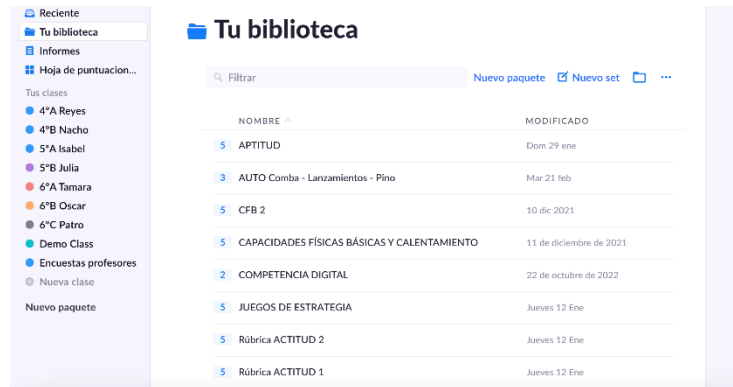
Reciente
Tu biblioteca
Informes
Hoja de puntuacion...
Tus clases
4ºA Reyes
4ºB Nacho
5ºA Isabel
5ºB Julia
6ºA Tamara
6ºB Oscar
6ºC Patro
Demo Class
Encuestas profesores
Nueva clase
Nuevo paquete

Tu biblioteca

Filtrar
Nuevo paquete
Nuevo set
...

| | NOMBRE | MODIFICADO |
|---|---|---|
| 5 | APTITUD | Dom 29 ene |
| 3 | AUTO Comba - Lanzamientos - Pino | Mar 21 feb |
| 5 | CFB 2 | 10 dic 2021 |
| 5 | CAPACIDADES FÍSICAS BÁSICAS Y CALENTAMIENTO | 11 de diciembre de 2021 |
| 2 | COMPETENCIA DIGITAL | 22 de octubre de 2022 |
| 5 | JUEGOS DE ESTRATEGIA | Jueves 12 Ene |
| 5 | Rúbrica ACTITUD 2 | Jueves 12 Ene |
| 5 | Rúbrica ACTITUD 1 | Jueves 12 Ene |